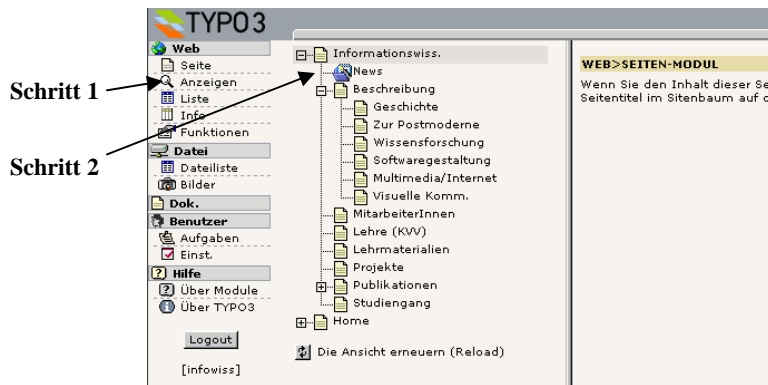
TYPO3

Schritt 1

Schritt 2

Web
Seite
Anzeigen
Liste
Info
Funktionen
Datei
Dateiliste
Bilder
Dok.
Benutzer
Aufgaben
Einst.
Hilfe
Über Module
Über TYPO3

Logout

[infowiss]

Informationswiss.
News
Beschreibung
Geschichte
Zur Postmoderne
Wissensforschung
Softwaregestaltung
Multimedia/Internet
Visuelle Komm.
MitarbeiterInnen
Lehre (KVV)
Lehrmaterialien
Projekte
Publikationen
Studiengang
Home

Die Ansicht erneuern (Reload)

WEB>SEITEN-MODUL
Wenn Sie den Inhalt dieser Se
Seitentitel im Sitenbaum auf d